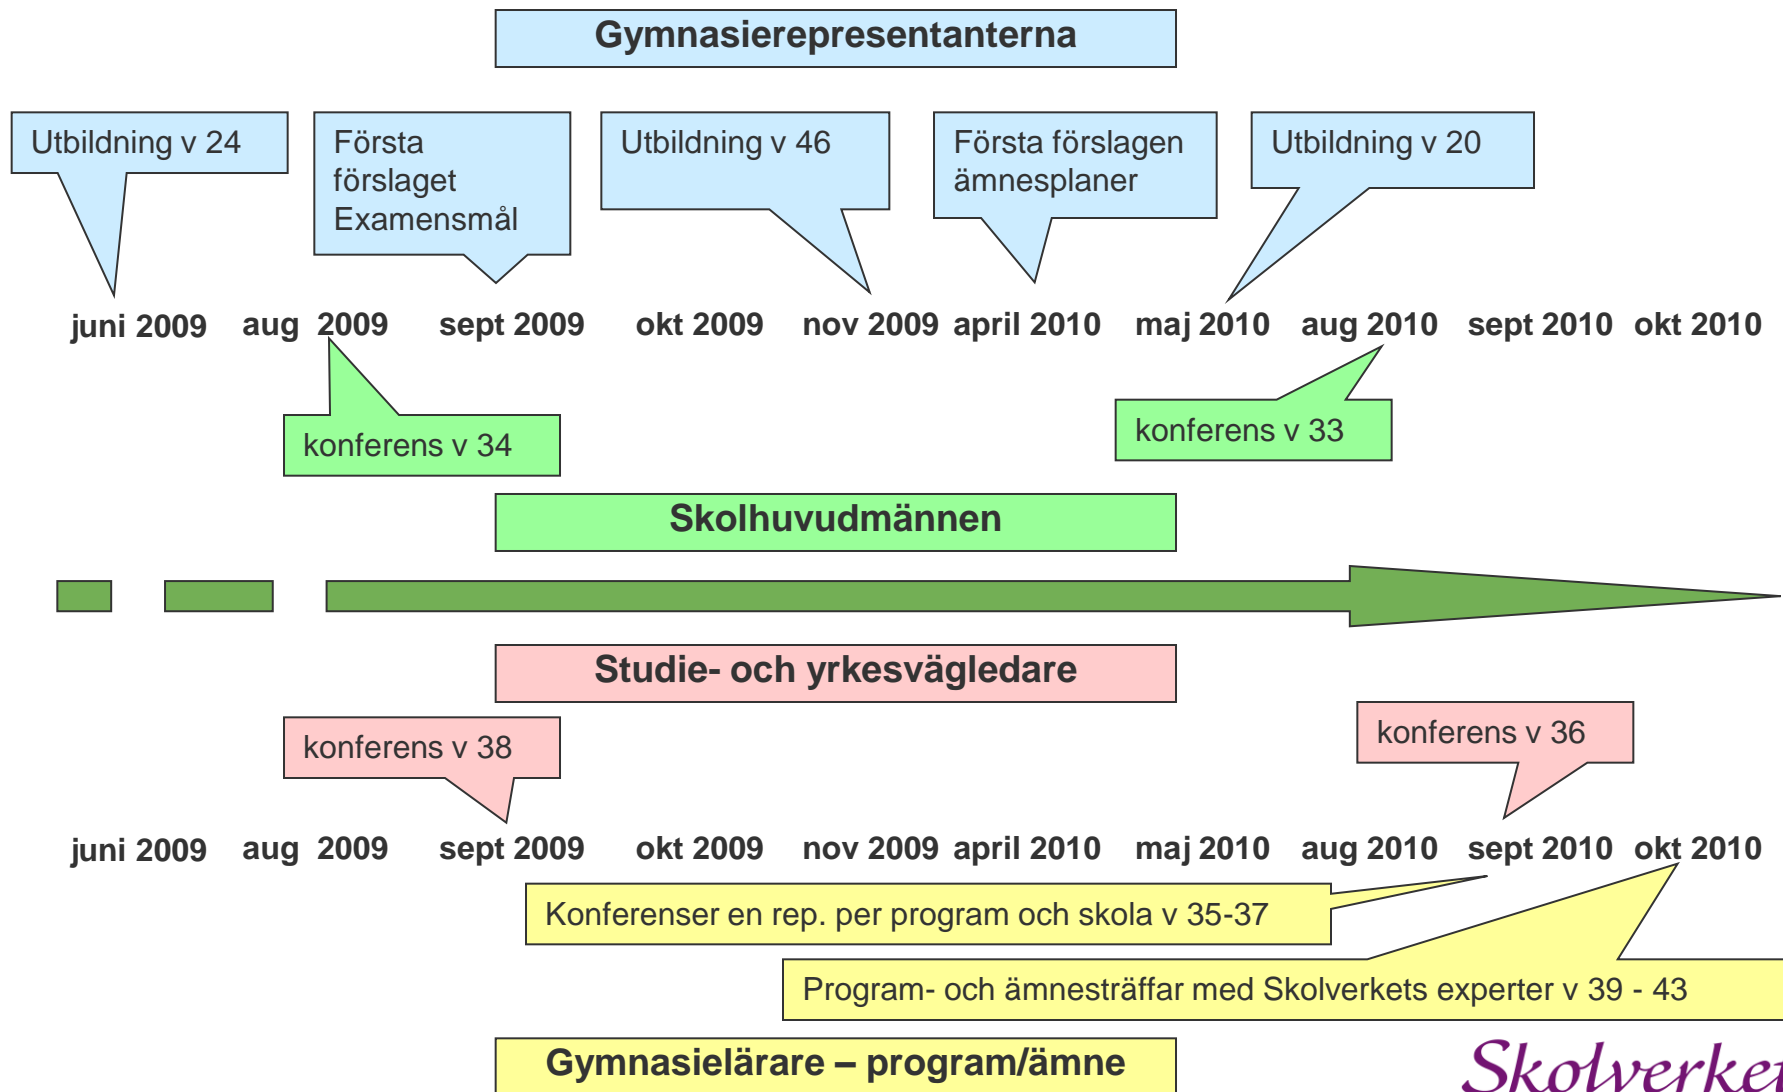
Gymnasierepresentanterna

Utbildning v 24

Första förslaget Examensmål

Utbildning v 46

Första förslagen ämnesplaner

Utbildning v 20

juni 2009 aug 2009 sept 2009 okt 2009 nov 2009 april 2010 maj 2010 aug 2010 sept 2010 okt 2010

konferens v 34

konferens v 33

Skolhuvudmännen

Studie- och yrkesvägledare

konferens v 38

konferens v 36

juni 2009 aug 2009 sept 2009 okt 2009 nov 2009 april 2010 maj 2010 aug 2010 sept 2010 okt 2010

Konferenser en rep. per program och skola v 35-37

Program- och ämnesträffar med Skolverkets experter v 39 - 43

Gymnasielärare – program/ämne

Skolverket